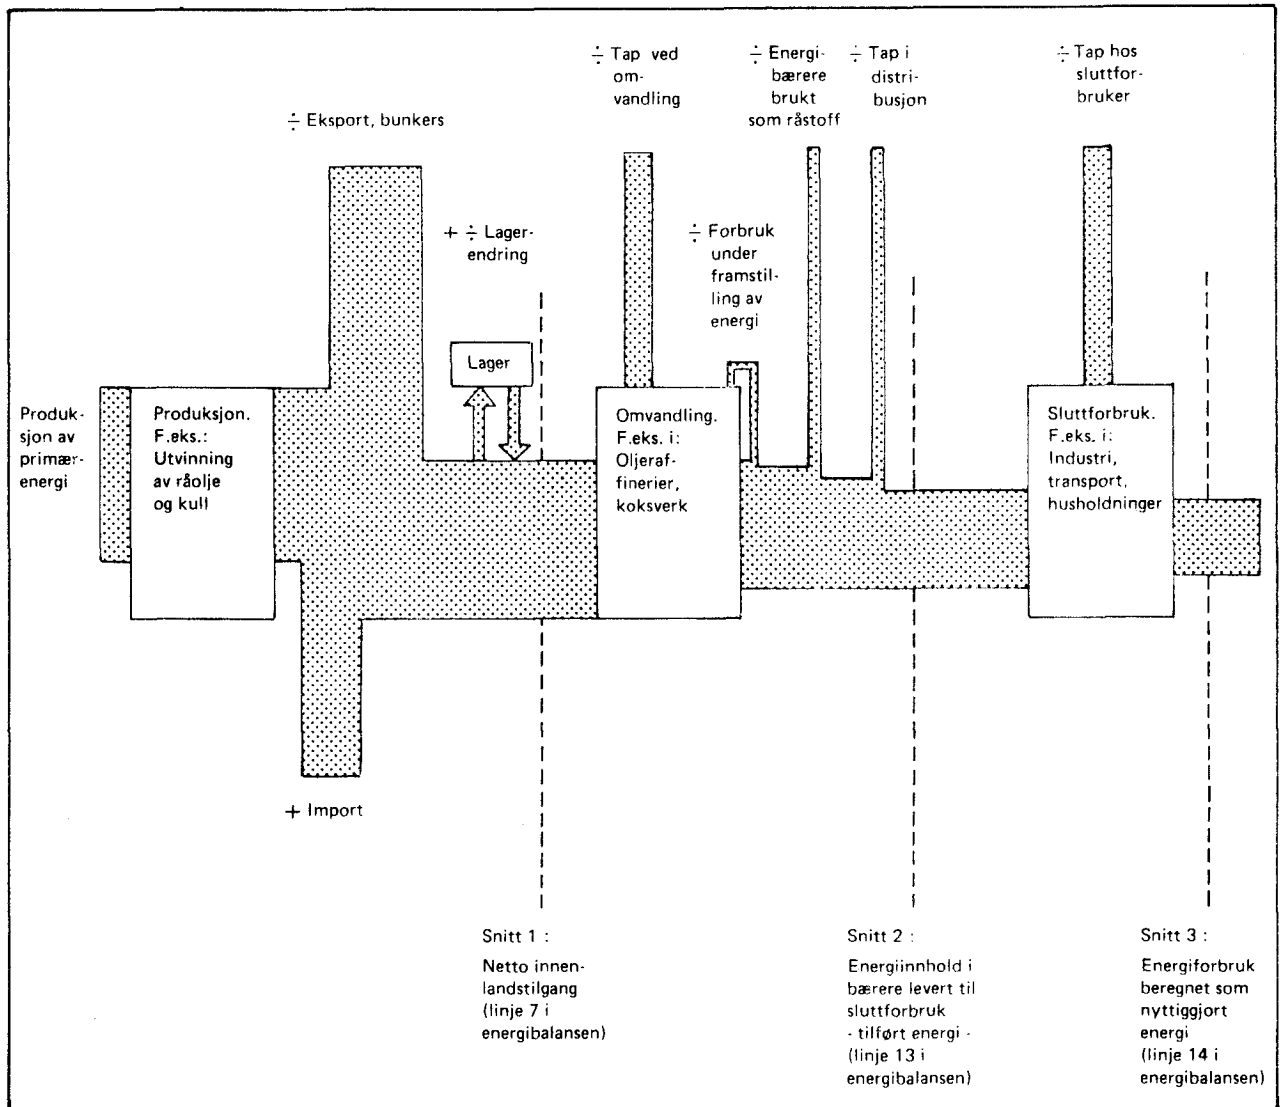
÷ Eksport, bunkers

÷ Tap ved omvandling

÷ Energibærere brukt som råstoff

÷ Tap i distribusjon

÷ Tap hos sluttforbruker

+ ÷ Lagerendring

÷ Forbruk under framstilling av energi

Lager

Produksjon av primærenergi

Produksjon. F.eks.: Utvinning av råolje og kull

Omvandling. F.eks. i: Oljeraffinerier, koksverk

Sluttforbruk. F.eks. i: Industri, transport, husholdninger

+ Import

Snitt 1 :

Netto innenlandstilgang (linje 7 i energibalansen)

Snitt 2 :

Energiinnhold i bærere levert til sluttforbruk - tilført energi - (linje 13 i energibalansen)

Snitt 3 :

Energiforbruk beregnet som nyttiggjort energi (linje 14 i energibalansen)